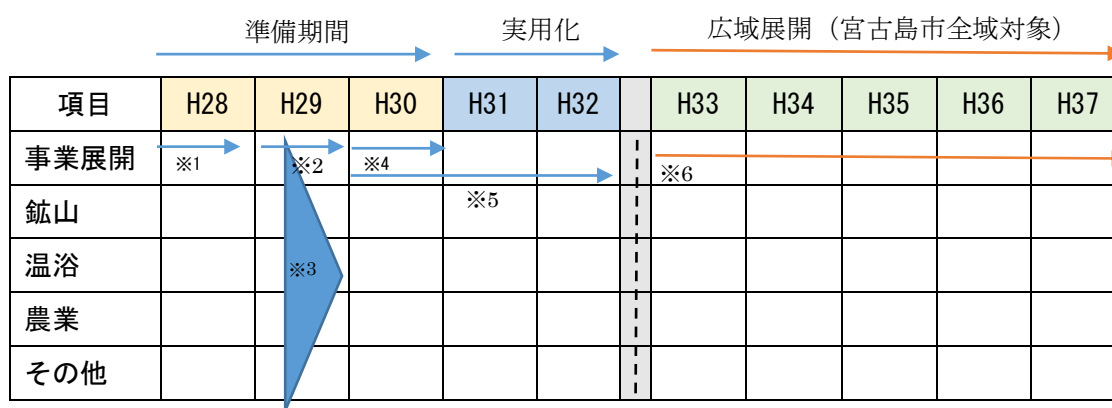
準備期間　実用化　広域展開（宮古島市全域対象）

| 項目 | H28 | H29 | H30 | H31 | H32 | | H33 | H34 | H35 | H36 | H37 |
|---|---|---|---|---|---|---|---|---|---|---|---|
| 事業展開 | ※1 | ※2 | ※4 | | | | ※6 | | | | |
| 鉱山 | | | | ※5 | | | | | | | |
| 温浴 | | ※3 | | | | | | | | | |
| 農業 | | | | | | | | | | | |
| その他 | | | | | | | | | | | |